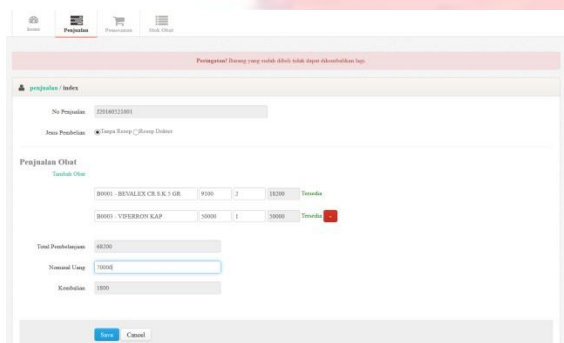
Home Penjualan Pemesanan Stok Obat

Peringatan! Barang yang sudah dibeli tidak dapat dikembalikan lagi.

penjualan / index

No Penjualan 220160321001

Jenis Pembelian Tanpa Resep Resep Dokter

Penjualan Obat

Tambah Obat

| B0001 - BEVALEX CR S.K 5 GR | 9100 | 2 | 18200 | Tersedia |
|---|---|---|---|---|
| B0001 - VIFERRON KAP | 50000 | 1 | 50000 | Tersedia |

Total Pembelanjaan 68200

Nominal Uang 70000

Kembalian 1800

Save Cancel